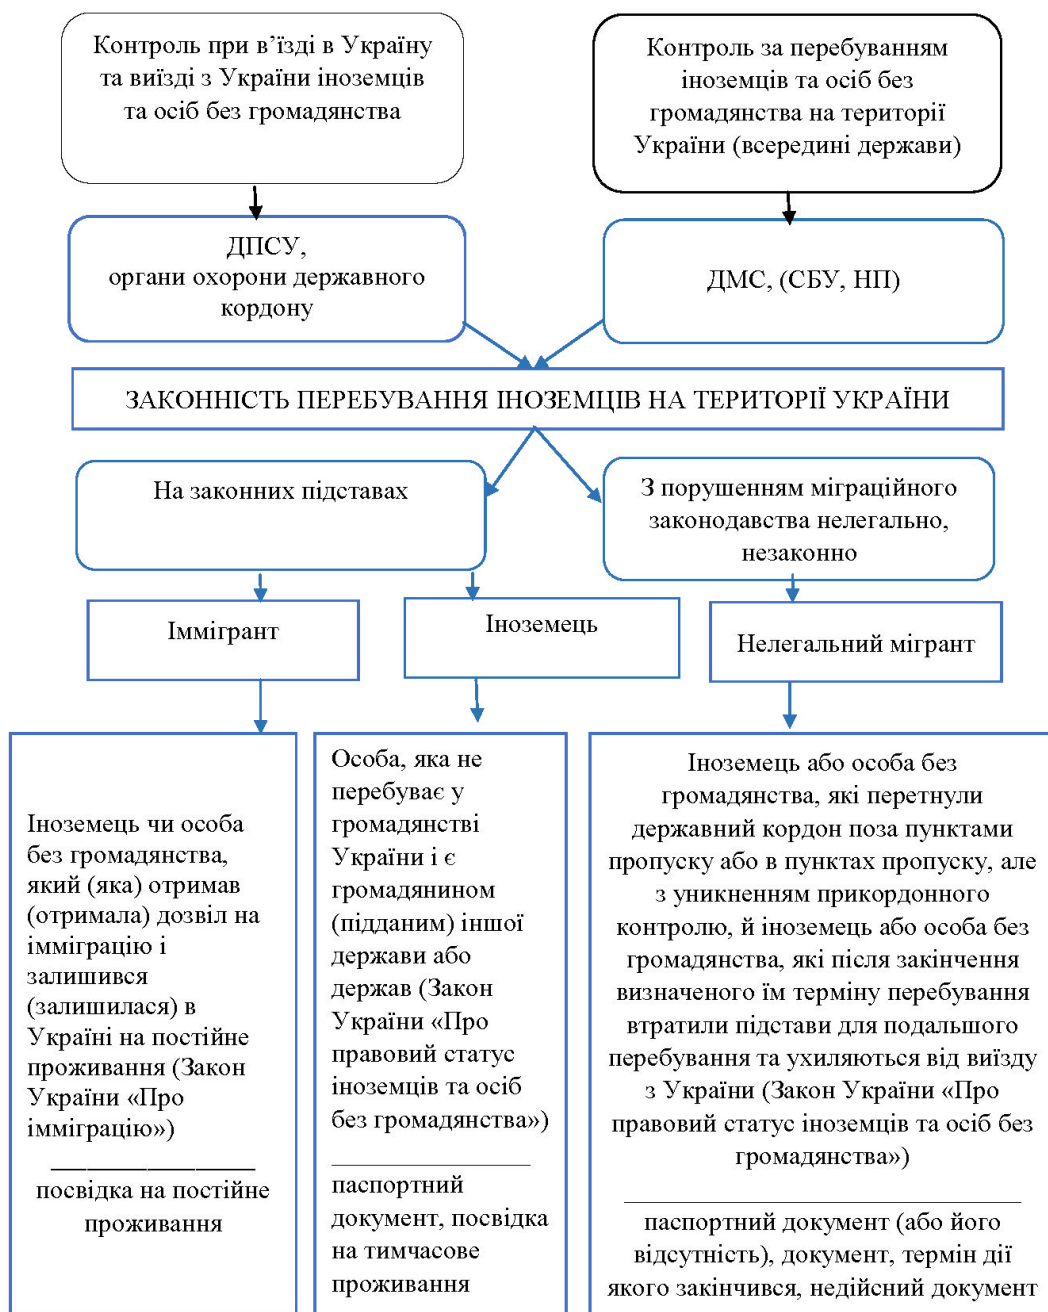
Контроль при в'їзді в Україну та виїзді з України іноземців та осіб без громадянства

Контроль за перебуванням іноземців та осіб без громадянства на території України (всередині держави)

ДПСУ, органи охорони державного кордону

ДМС, (СБУ, НП)

ЗАКОННІСТЬ ПЕРЕБУВАННЯ ІНОЗЕМЦІВ НА ТЕРИТОРІЇ УКРАЇНИ

На законних підставах

З порушенням міграційного законодавства нелегально, незаконно

Іммігрант

Іноземець

Нелегальний мігрант

Іноземець чи особа без громадянства, який (яка) отримав (отримала) дозвіл на імміграцію і залишився (залишилася) в Україні на постійне проживання (Закон України «Про імміграцію»)

посвідка на постійне проживання

Особа, яка не перебуває у громадянстві України і є громадянином (підданим) іншої держави або держав (Закон України «Про правовий статус іноземців та осіб без громадянства»)

паспортний документ, посвідка на тимчасове проживання

Іноземець або особа без громадянства, які перетнули державний кордон поза пунктами пропуску або в пунктах пропуску, але з уникненням прикордонного контролю, й іноземець або особа без громадянства, які після закінчення визначеного їм терміну перебування втратили підстави для подальшого перебування та ухиляються від виїзду з України (Закон України «Про правовий статус іноземців та осіб без громадянства»)

паспортний документ (або його відсутність), документ, термін дії якого закінчився, недійсний документ